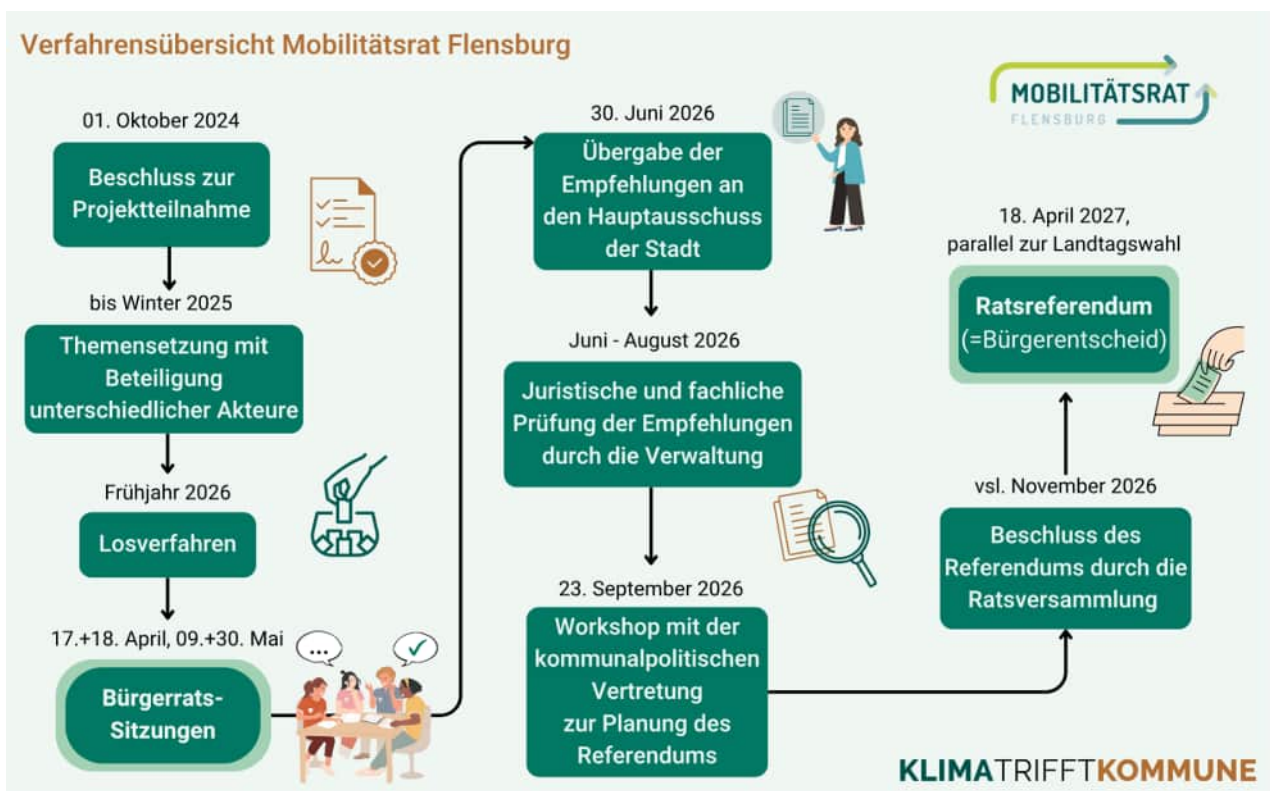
Verfahrensübersicht Mobilitätsrat Flensburg

MOBILITÄTSRAT
FLENSBURG

01. Oktober 2024

Beschluss zur Projektteilnahme

bis Winter 2025

Themensetzung mit Beteiligung unterschiedlicher Akteure

Frühjahr 2026

Losverfahren

17.+18. April, 09.+30. Mai

Bürgerrats-Sitzungen

...

30. Juni 2026

Übergabe der Empfehlungen an den Hauptausschuss der Stadt

Juni - August 2026

Juristische und fachliche Prüfung der Empfehlungen durch die Verwaltung

23. September 2026

Workshop mit der kommunalpolitischen Vertretung zur Planung des Referendums

18. April 2027, parallel zur Landtagswahl

Ratsreferendum (=Bürgerentscheid)

vsl. November 2026

Beschluss des Referendums durch die Ratsversammlung

KLIMATRIFFTKOMMUNE